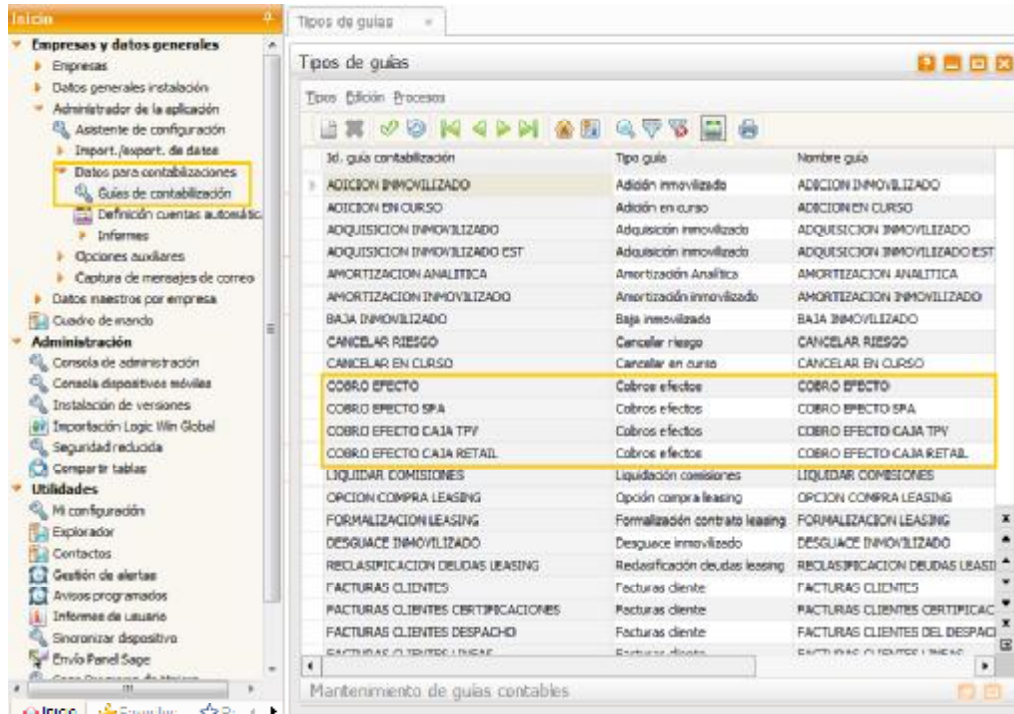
Inicio

Empresas y datos generales
Empresas
Datos generales instalación
Administrador de la aplicación
Asistente de configuración
Import./export. de datos
Datos para contabilizaciones
Guías de contabilización
Definición cuentas automátic
Informes
Opciones auxiliares
Captura de mensajes de correo
Datos maestros por empresa
Cuadro de mando
Administración
Consola de administración
Consola dispositivos móviles
Instalación de versiones
Importación Logic Win Global
Seguridad reducida
Compartir tablas
Utilidades
Mi configuración
Explorador
Contactos
Gestión de alertas
Avisos programados
Informes de usuario
Sincronizar dispositivo
Envío Panel Sage

Tipos de guías

Tipos de guías

Tipos Edición Procesos

| Id. guía contabilización | Tipo guía | Nombre guía |
|---|---|---|
| ADICION INMOVILIZADO | Adición inmovilizado | ADICION INMOVILIZADO |
| ADICION EN CURSO | Adición en curso | ADICION EN CURSO |
| ADQUISICION INMOVILIZADO | Adquisición inmovilizado | ADQUISICION INMOVILIZADO |
| ADQUISICION INMOVILIZADO EST | Adquisición inmovilizado | ADQUISICION INMOVILIZADO EST |
| AMORTIZACION ANALITICA | Amortización Analítica | AMORTIZACION ANALITICA |
| AMORTIZACION INMOVILIZADO | Amortización inmovilizado | AMORTIZACION INMOVILIZADO |
| BAJA INMOVILIZADO | Baja inmovilizado | BAJA INMOVILIZADO |
| CANCELAR RIESGO | Cancelar riesgo | CANCELAR RIESGO |
| CANCELAR EN CURSO | Cancelar en curso | CANCELAR EN CURSO |
| COBRO EFECTO | Cobros efectos | COBRO EFECTO |
| COBRO EFECTO SPA | Cobros efectos | COBRO EFECTO SPA |
| COBRO EFECTO CAJA TPV | Cobros efectos | COBRO EFECTO CAJA TPV |
| COBRO EFECTO CAJA RETAIL | Cobros efectos | COBRO EFECTO CAJA RETAIL |
| LIQUIDAR COMISIONES | Liquidación comisiones | LIQUIDAR COMISIONES |
| OPCION COMPRA LEASING | Opción compra leasing | OPCION COMPRA LEASING |
| FORMALIZACION LEASING | Formalización contrato leasing | FORMALIZACION LEASING |
| DESGUACE INMOVILIZADO | Desguace inmovilizado | DESGUACE INMOVILIZADO |
| RECLASIFICACION DEUDAS LEASING | Reclasificación deudas leasing | RECLASIFICACION DEUDAS LEASI |
| FACTURAS CLIENTES | Facturas cliente | FACTURAS CLIENTES |
| FACTURAS CLIENTES CERTIFICACIONES | Facturas cliente | FACTURAS CLIENTES CERTIFICAC |
| FACTURAS CLIENTES DESPACHO | Facturas cliente | FACTURAS CLIENTES DEL DESPACI |

Mantenimiento de guías contables